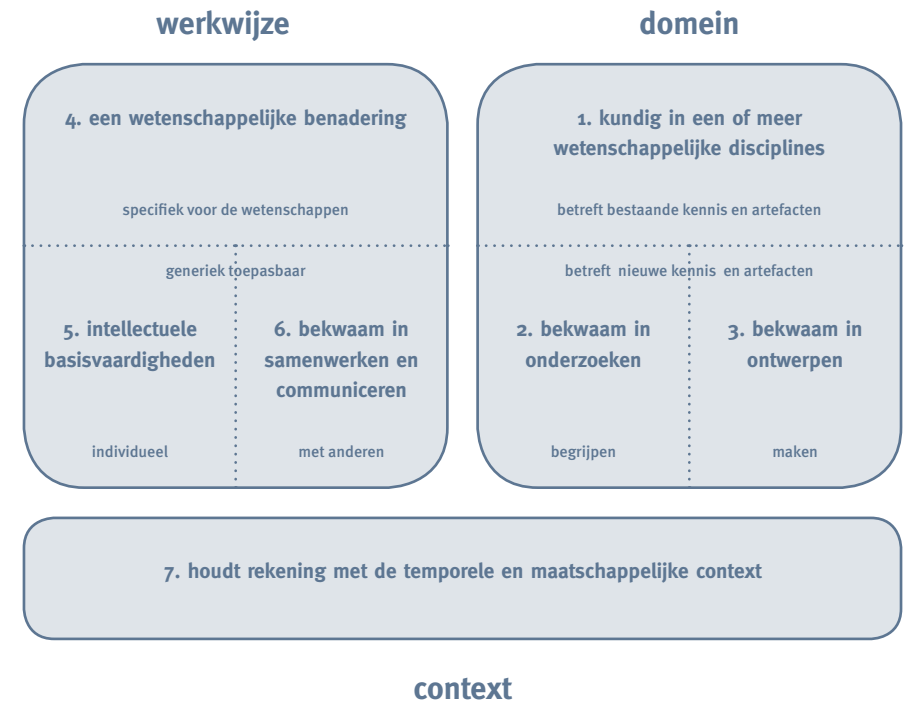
werkwijze

domein

4. een wetenschappelijke benadering

specifiek voor de wetenschappen

generiek toepasbaar

5. intellectuele basisvaardigheden

individueel

6. bekwaam in samenwerken en communiceren

met anderen

1. kundig in een of meer wetenschappelijke disciplines

betreft bestaande kennis en artefacten

betreft nieuwe kennis en artefacten

2. bekwaam in onderzoeken

begrijpen

3. bekwaam in ontwerpen

maken

7. houdt rekening met de temporele en maatschappelijke context

context